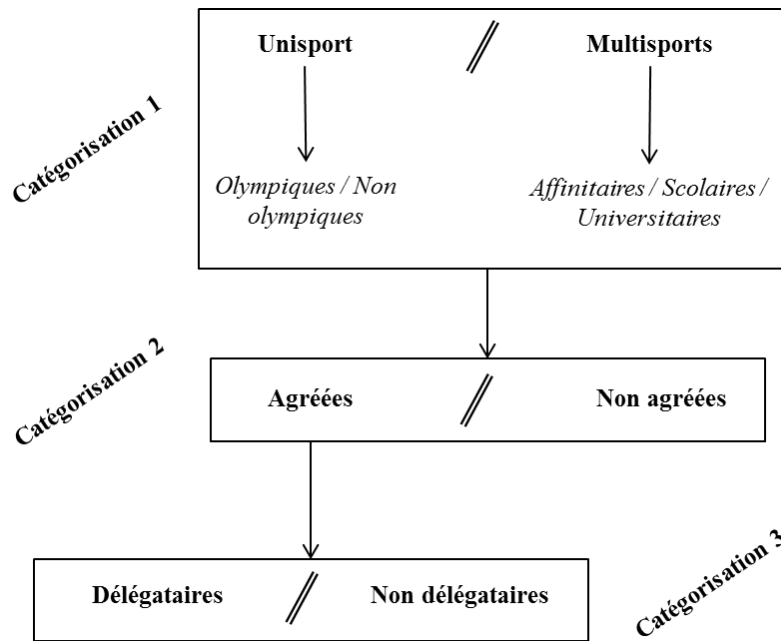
Catégorisation 1

Unisport // Multisports

Olympiques / Non olympiques

Affinitaires / Scolaires / Universitaires

Catégorisation 2

Agréées // Non agréées

Délégataires // Non délégataires

Catégorisation 3